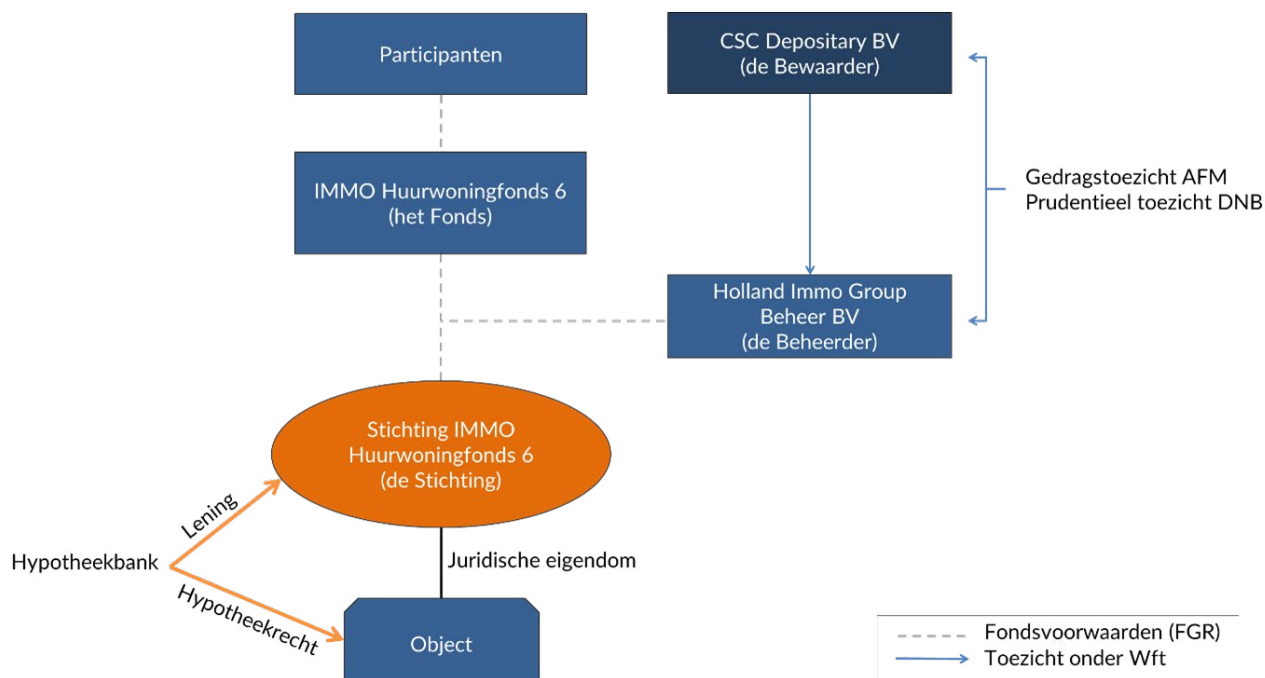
Participanten

CSC Depositary BV
(de Bewaarder)

IMMO Huurwoningfonds 6
(het Fonds)

Gedragstoezicht AFM
Prudentieel toezicht DNB

Holland Immo Group
Beheer BV
(de Beheerder)

Stichting IMMO
Huurwoningfonds 6
(de Stichting)

Lening

Hypotheekbank

Hypotheekrecht

Juridische eigendom

Object

Fondsvoorwaarden (FGR)
Toezicht onder Wft